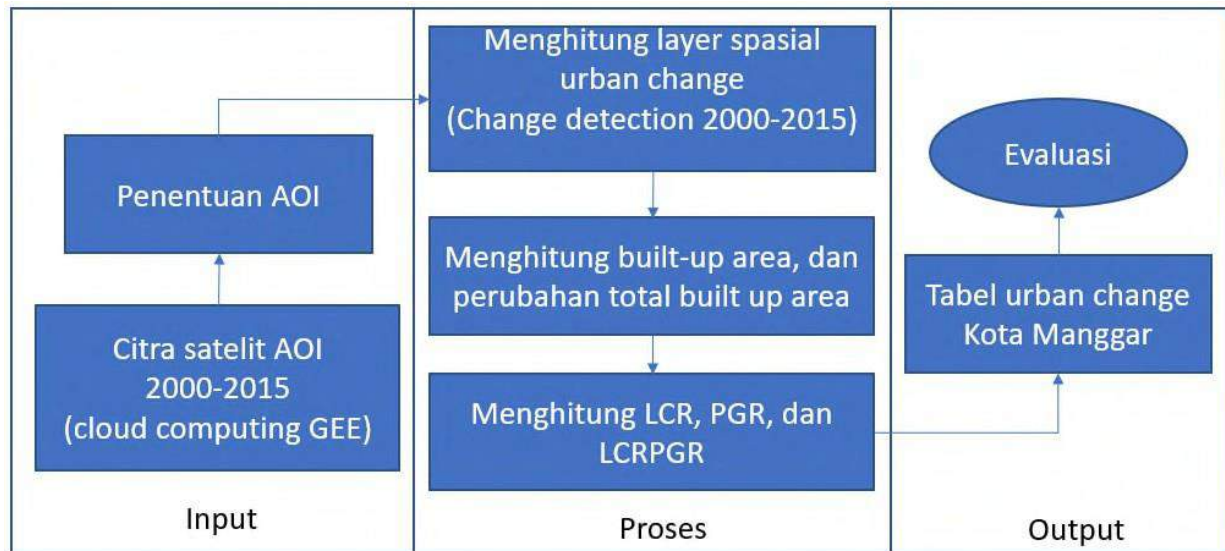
Penentuan AOI

Citra satelit AOI 2000-2015 (cloud computing GEE)

Input

Menghitung layer spasial urban change (Change detection 2000-2015)

Menghitung built-up area, dan perubahan total built up area

Menghitung LCR, PGR, dan LCRPGR

Proses

Evaluasi

Tabel urban change Kota Manggar

Output